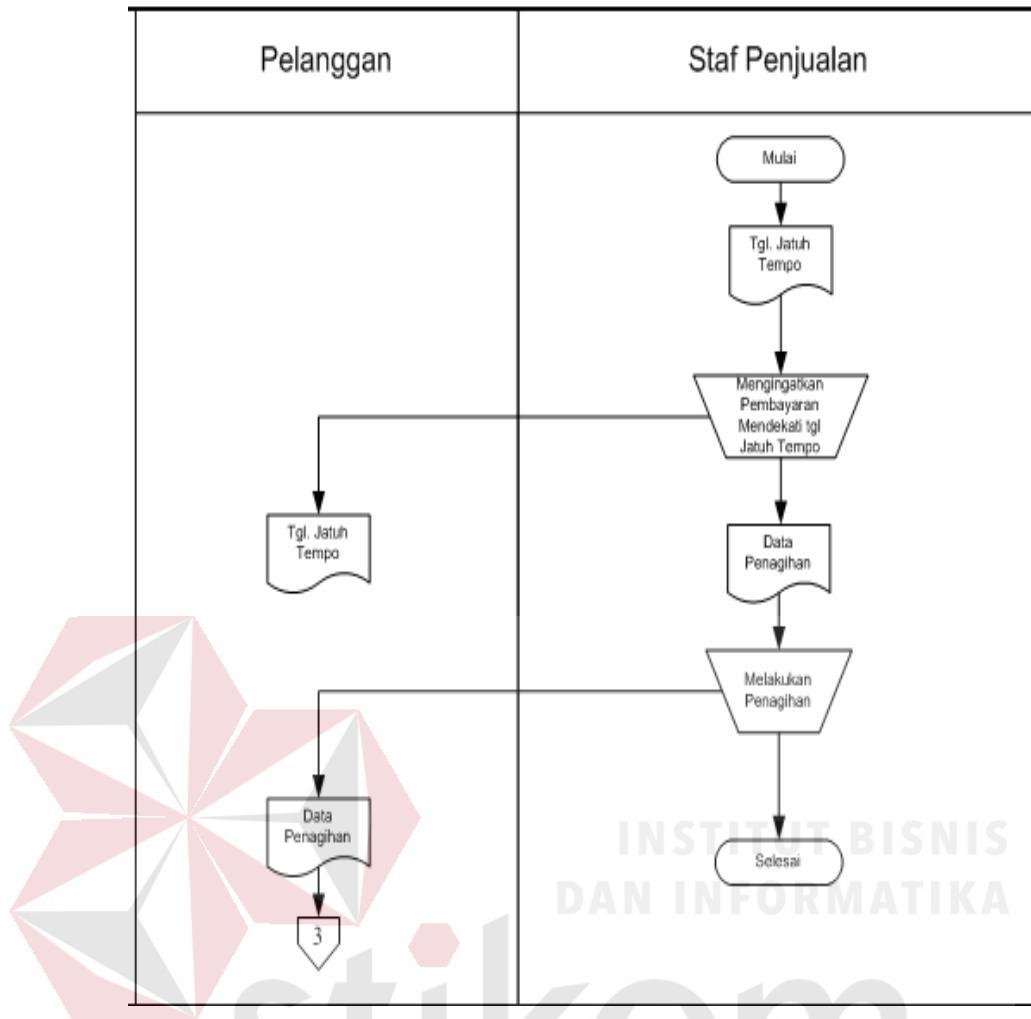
Pelanggan

Staf Penjualan

Mulai

Tgl. Jatuh Tempo

Mengingatkan Pembayaran Mendekati tgl Jatuh Tempo

Tgl. Jatuh Tempo

Data Penagihan

Melakukan Penagihan

Data Penagihan

Selesai

3

INSTITUT BISNIS DAN INFORMATIKA

stikom